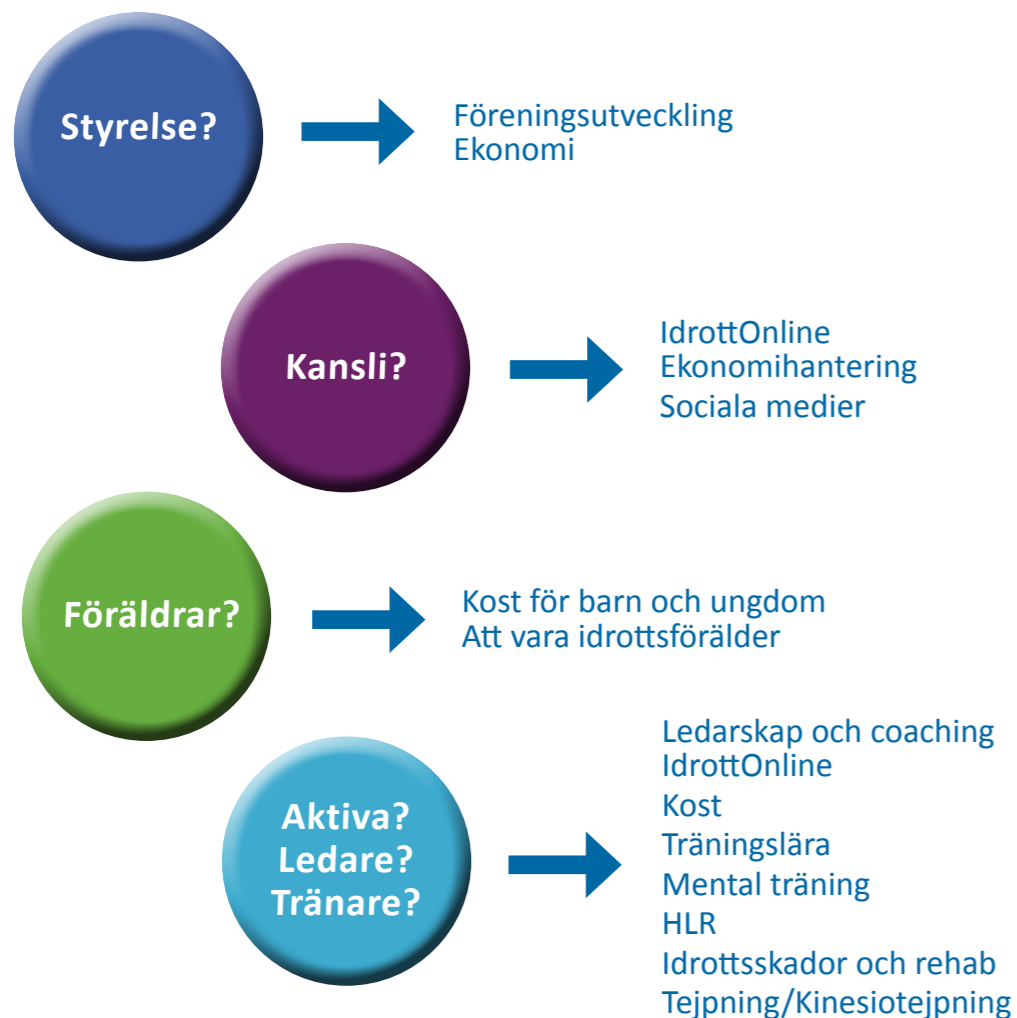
Styrelse?

Föreningsutveckling
Ekonomi

Kansli?

IdrottOnline
Ekonomihantering
Sociala medier

Föräldrar?

Kost för barn och ungdom
Att vara idrottsförälder

Aktiva?
Ledare?
Tränare?

Ledarskap och coaching
IdrottOnline
Kost
Träningslära
Mental träning
HLR
Idrottsskador och rehab
Tejpning/Kinesiotejpning